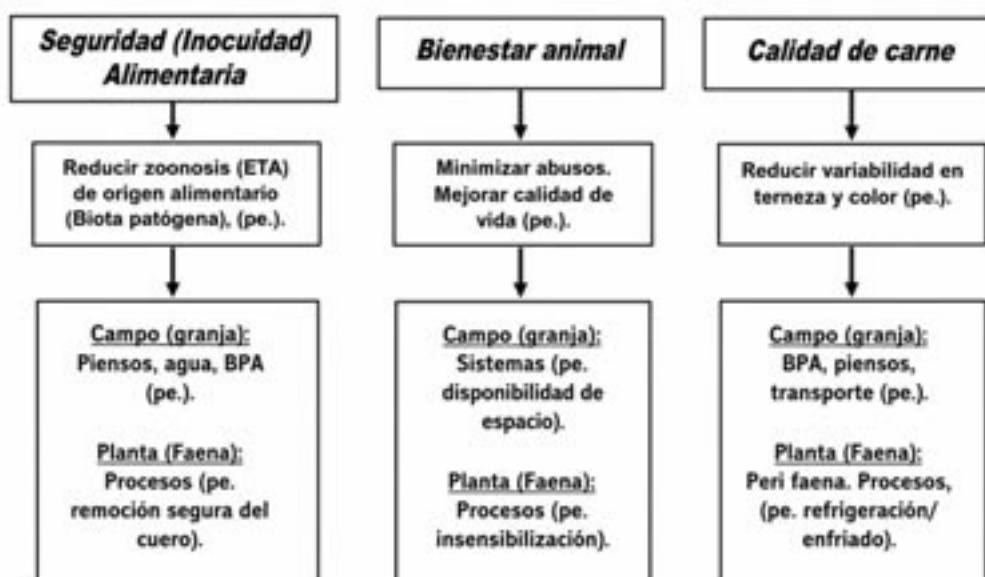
Seguridad (Inocuidad) Alimentaria

Reducir zoonosis (ETA) de origen alimentario (Biota patógena), (pe.).

Campo (granja):
Piensos, agua, BPA (pe.).

Planta (Faena):
Procesos (pe. remoción segura del cuero).

Bienestar animal

Minimizar abusos. Mejorar calidad de vida (pe.).

Campo (granja):
Sistemas (pe. disponibilidad de espacio).

Planta (Faena):
Procesos (pe. insensibilización).

Calidad de carne

Reducir variabilidad en terneza y color (pe.).

Campo (granja):
BPA, piensos, transporte (pe.).

Planta (Faena):
Peri faena. Procesos, (pe. refrigeración/ enfriado).